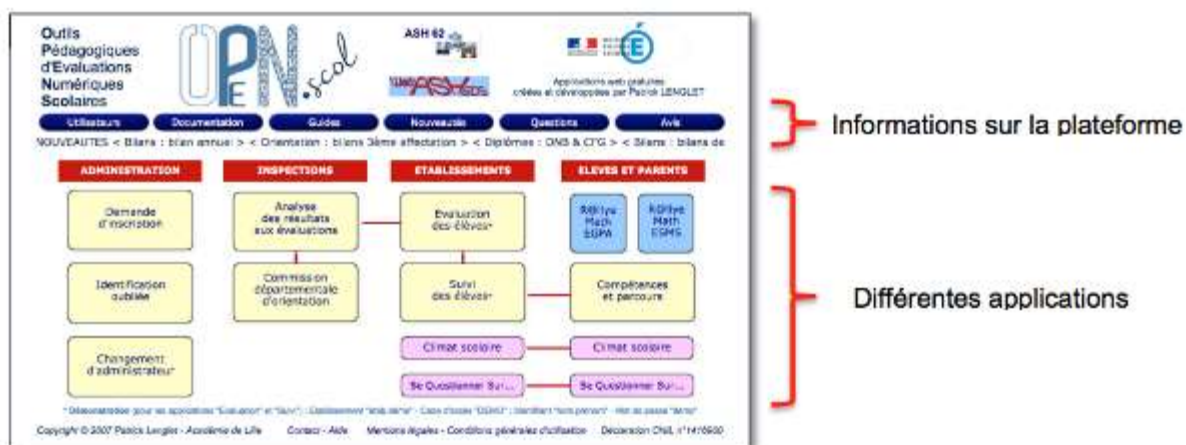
Outils Pédagogiques d'Evaluations Numériques Scolaires

OPEN.scol

ASH 62

Applications web gratuites créées et développées par Patrick LENGLET

Utilisateurs Documentation Guides Nouveautés Questions Avis

NOUVEAUTES < Bilans : bilan annuel > < Orientation : bilans 3ème affectation > < Diplômes : DNB & CFG > < Bilans : bilans de

Informations sur la plateforme

ADMINISTRATION

INSPECTIONS

ETABLISSEMENTS

ELEVES ET PARENTS

Demande d'inscription

Analyse des résultats aux évaluations

Evaluation des élèves*

Rallye Math SEGPA

Rallye Math EGPA

Identification oubliée

Commission départementale d'orientation

Suivi des élèves*

Compétences et parcours

Différentes applications

Changement d'administrateur*

Climat scolaire

Climat scolaire

Se Questionner Sur...

Se Questionner Sur...

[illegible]

Copyright © 2007 Patrick Lenglet - Académie de Lille Contact - Aide Mentions légales - Conditions générales d'utilisation Déclaration CNIL n°1416500